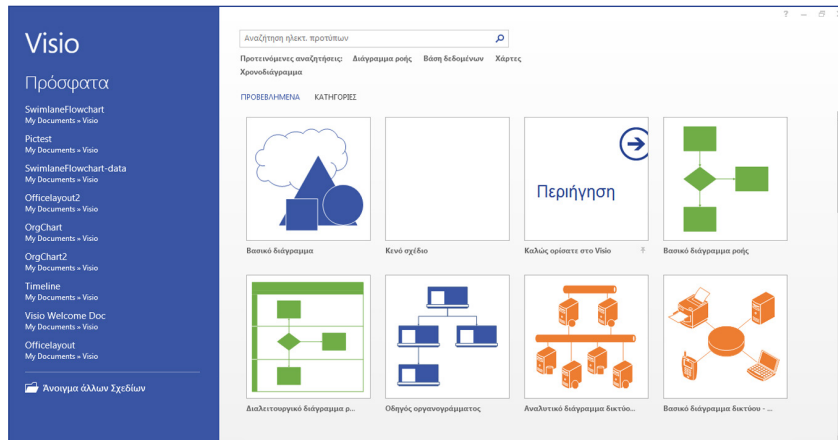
Visio

Πρόσφατα

SwimlaneFlowchart
My Documents » Visio

Pictest
My Documents » Visio

SwimlaneFlowchart-data
My Documents » Visio

Officelayout2
My Documents » Visio

OrgChart
My Documents » Visio

OrgChart2
My Documents » Visio

Timeline
My Documents » Visio

Visio Welcome Doc
My Documents » Visio

Officelayout
My Documents » Visio

Άνοιγμα άλλων Σχεδίων

? – □ ×

Αναζήτηση ηλεκτ. προτύπων

Προτεινόμενες αναζητήσεις: Διάγραμμα ροής Βάση δεδομένων Χάρτες Χρονοδιάγραμμα

ΠΡΟΒΕΒΛΗΜΕΝΑ ΚΑΤΗΓΟΡΙΕΣ

Περιήγηση

Βασικό διάγραμμα

Κενό σχέδιο

Καλώς ορίσατε στο Visio

Βασικό διάγραμμα ροής

Διαλειτουργικό διάγραμμα ρ...

Οδηγός οργανογράμματος

Αναλυτικό διάγραμμα δικτύο...

Βασικό διάγραμμα δικτύου - ...